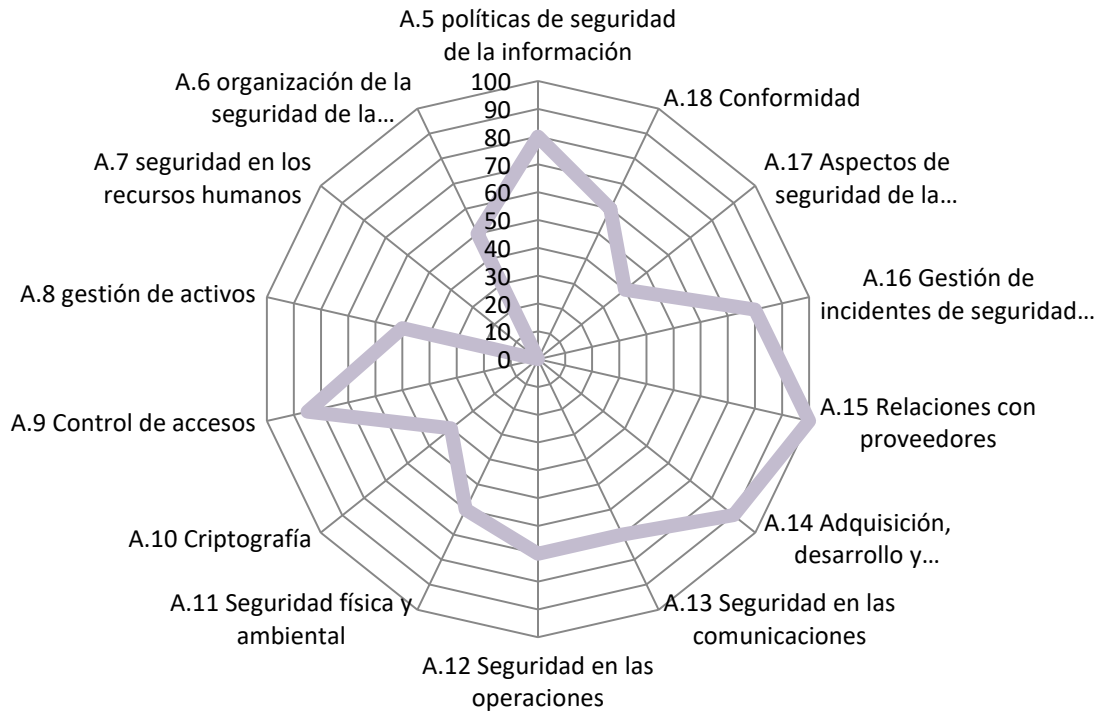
A.5 políticas de seguridad de la información

A.18 Conformidad

A.17 Aspectos de seguridad de la…

A.16 Gestión de incidentes de seguridad…

A.15 Relaciones con proveedores

A.14 Adquisición, desarrollo y…

A.13 Seguridad en las comunicaciones

A.12 Seguridad en las operaciones

A.11 Seguridad física y ambiental

A.10 Criptografía

A.9 Control de accesos

A.8 gestión de activos

A.7 seguridad en los recursos humanos

A.6 organización de la seguridad de la…

100
90
80
70
60
50
40
30
20
10
0